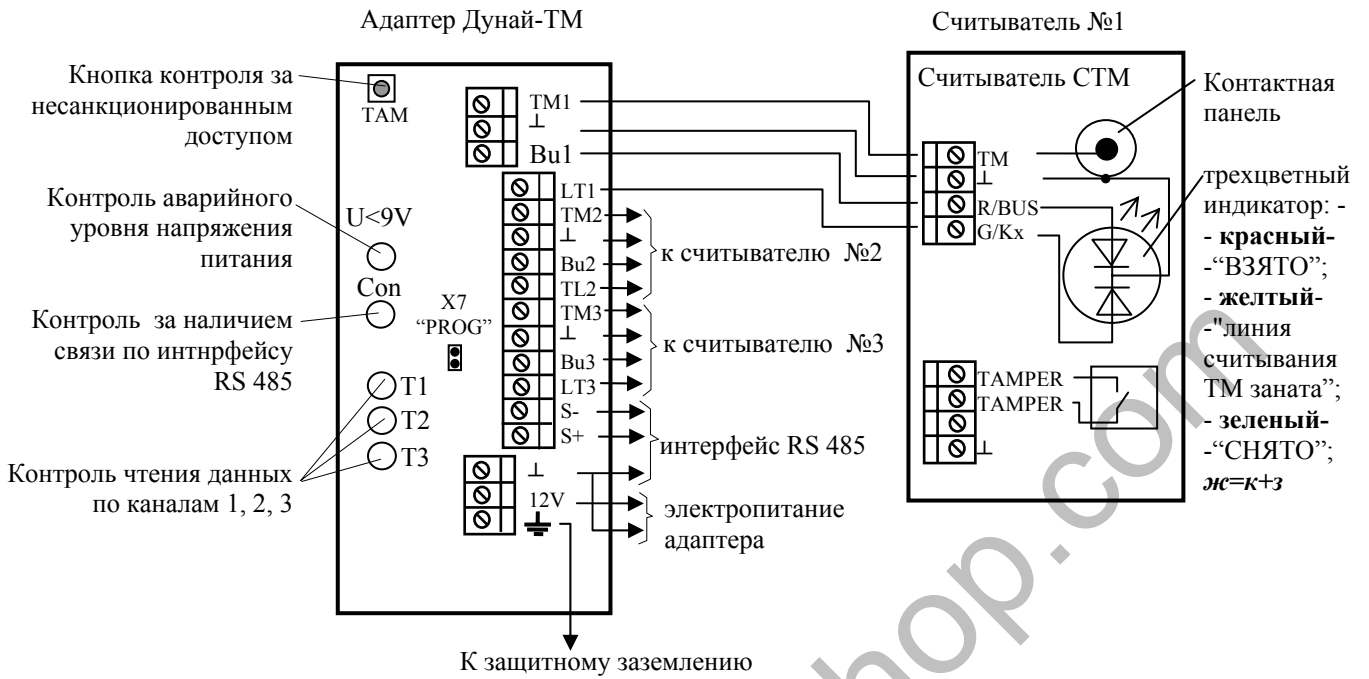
Адаптер Дунай-ТМ

Считыватель №1

Кнопка контроля за несанкционированным доступом

TAM

Контроль аварийного уровня напряжения питания

U<9V

Con

Контроль за наличием связи по интнрфейсу RS 485

X7 "PROG"

T1

T2

T3

Контроль чтения данных по каналам 1, 2, 3

TM1

⊥

Bu1

LT1

TM2

⊥

Bu2

TL2

TM3

⊥

Bu3

LT3

S-

S+

⊥

12V

к считывателю №2

к считывателю №3

интерфейс RS 485

электропитание адаптера

К защитному заземлению

Считыватель СТМ

TM

⊥

R/BUS

G/Kx

Контактная панель

трехцветный индикатор: -

- **красный-** -"ВЗЯТО";

- **желтый-** -"линия считывания ТМ заната";

- **зеленый-** -"СНЯТО";

***ж=к+з***

TAMPER

TAMPER

⊥